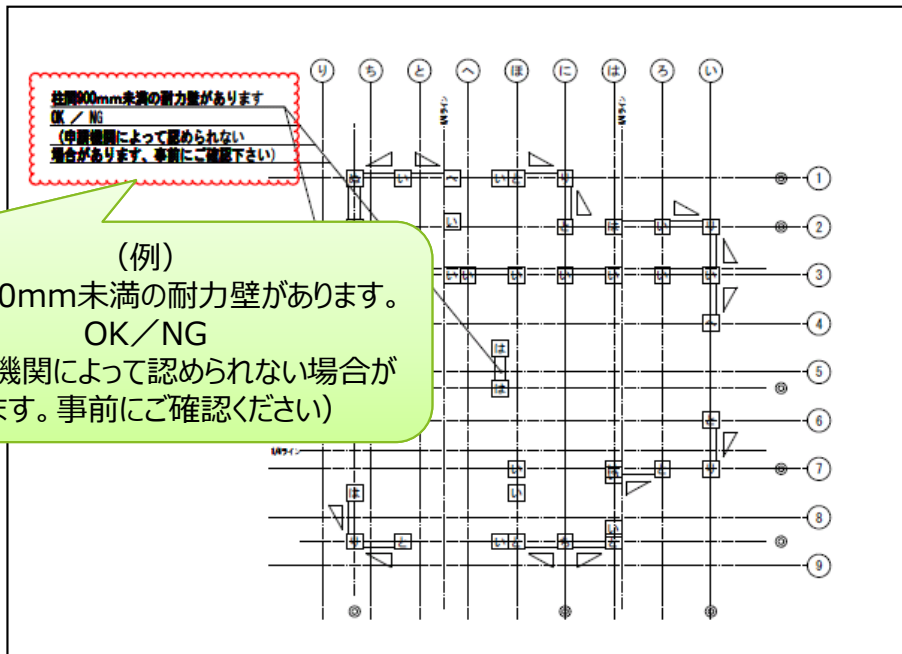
柱間900mm未満の耐力壁があります
OK ／ NG
（申請機関によって認められない
場合があります、事前にご確認下さい）

（例）
0mm未満の耐力壁があります。
OK／NG
機関によって認められない場合が
ます。事前にご確認ください）

り ち と へ ほ に は ろ い

1 2 3 4 5 6 7 8 9